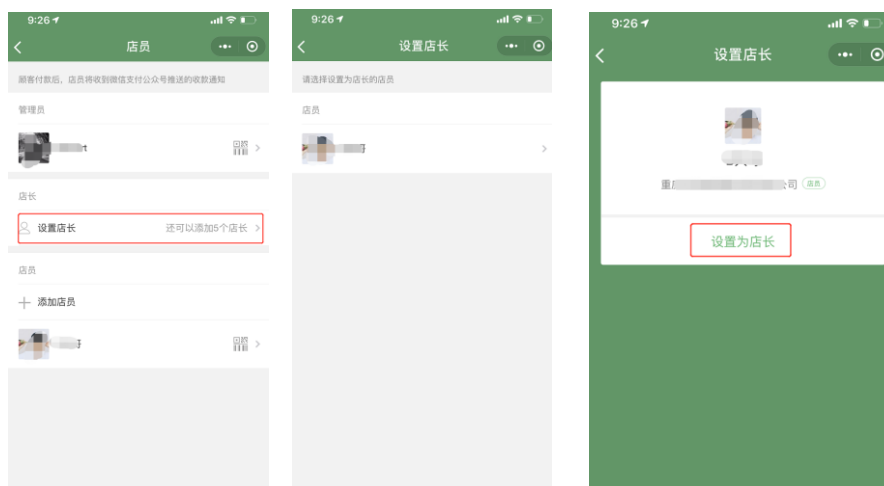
9:26

店员

顾客付款后，店员将收到微信支付公众号推送的收款通知

管理员

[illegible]t

店长

设置店长 还可以添加5个店长

店员

添加店员

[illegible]

9:26

设置店长

请选择设置为店长的店员

店员

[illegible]

9:26

设置店长

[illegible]

重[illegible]司 店员

设置为店长